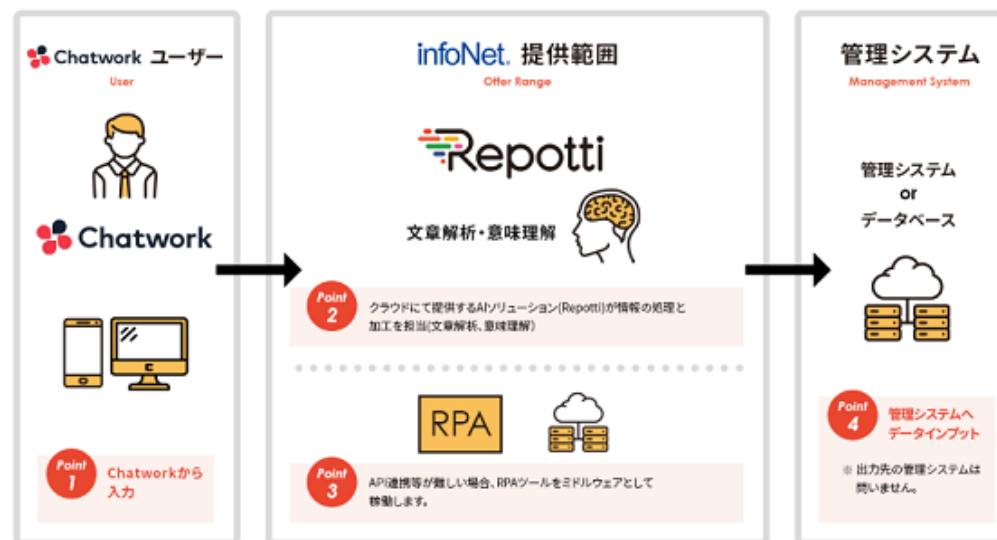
Chatwork ユーザー
User

Chatwork

Point 1
Chatworkから入力

infoNet. 提供範囲
Offer Range

Repotti

文章解析・意味理解

Point 2
クラウドにて提供するAIソリューション(Repotti)が情報の処理と加工を担当(文章解析、意味理解)

RPA

Point 3
API連携等が難しい場合、RPAツールをミドルウェアとして稼働します。

管理システム
Management System

管理システム
or
データベース

Point 4
管理システムへデータインプット

※ 出力先の管理システムは問いません。